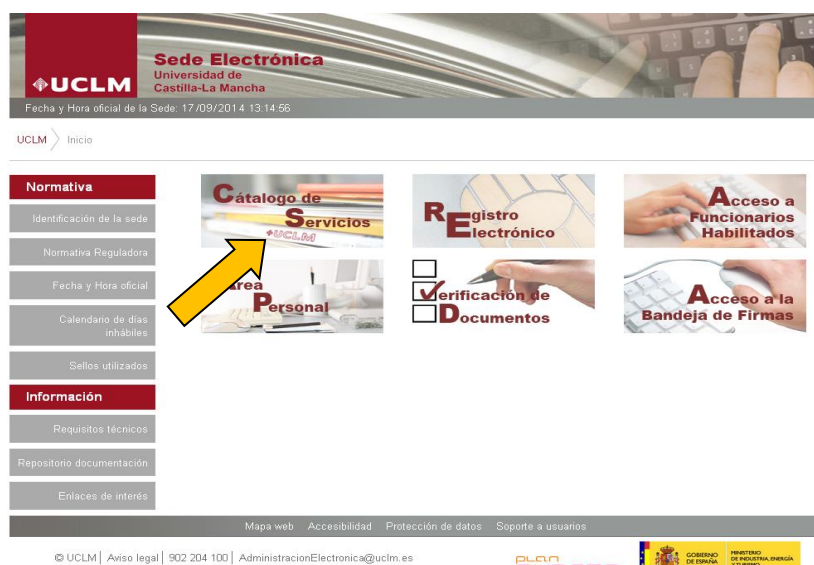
UCLM

Sede Electrónica
Universidad de Castilla-La Mancha

Fecha y Hora oficial de la Sede: 17/09/2014 13:14:56

UCLM Inicio

Normativa
Identificación de la sede
Normativa Reguladora
Fecha y Hora oficial
Calendario de días inhábiles
Sellos utilizados

Información
Requisitos técnicos
Repositorio documentación
Enlaces de interés

Catálogo de Servicios
UCLM

Registro Electrónico

Acceso a Funcionarios Habilitados

Área Personal

Verificación de Documentos

Acceso a la Bandeja de Firmas

Mapa web Accesibilidad Protección de datos Soporte a usuarios

© UCLM | Aviso legal | 902 204 100 | AdministracionElectronica@uclm.es

plan

GOBIERNO DE ESPAÑA MINISTERIO DE INDUSTRIA, ENERGÍA Y TURISMO